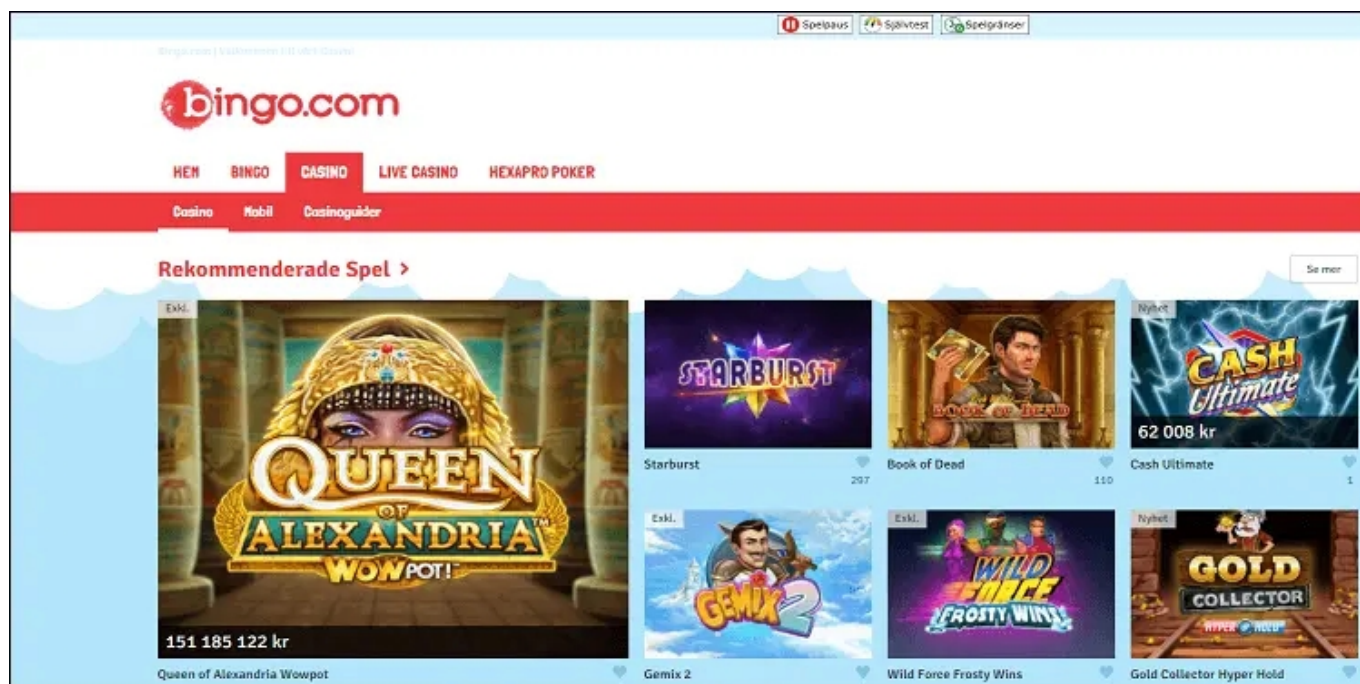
Spelpaus Självtest Spelgränser

Bingo.com | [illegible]

bingo.com

HEM BINGO CASINO LIVE CASINO HEXAPRO POKER

Casino Mobil Casinoguider

Rekommenderade Spel >

Se mer

Exkl.

QUEEN OF ALEXANDRIA™ WOWPOT!

151 185 122 kr

Queen of Alexandria Wowpot

STARBURST

Starburst

207

BOOK OF DEAD

Book of Dead

110

Nyhet

CASH Ultimate

62 008 kr

Cash Ultimate

1

Exkl.

GEMIX 2

Gemix 2

Exkl.

WILD FORCE FROSTY WINS

Wild Force Frosty Wins

Nyhet

GOLD COLLECTOR HYPER HOLD

Gold Collector Hyper Hold